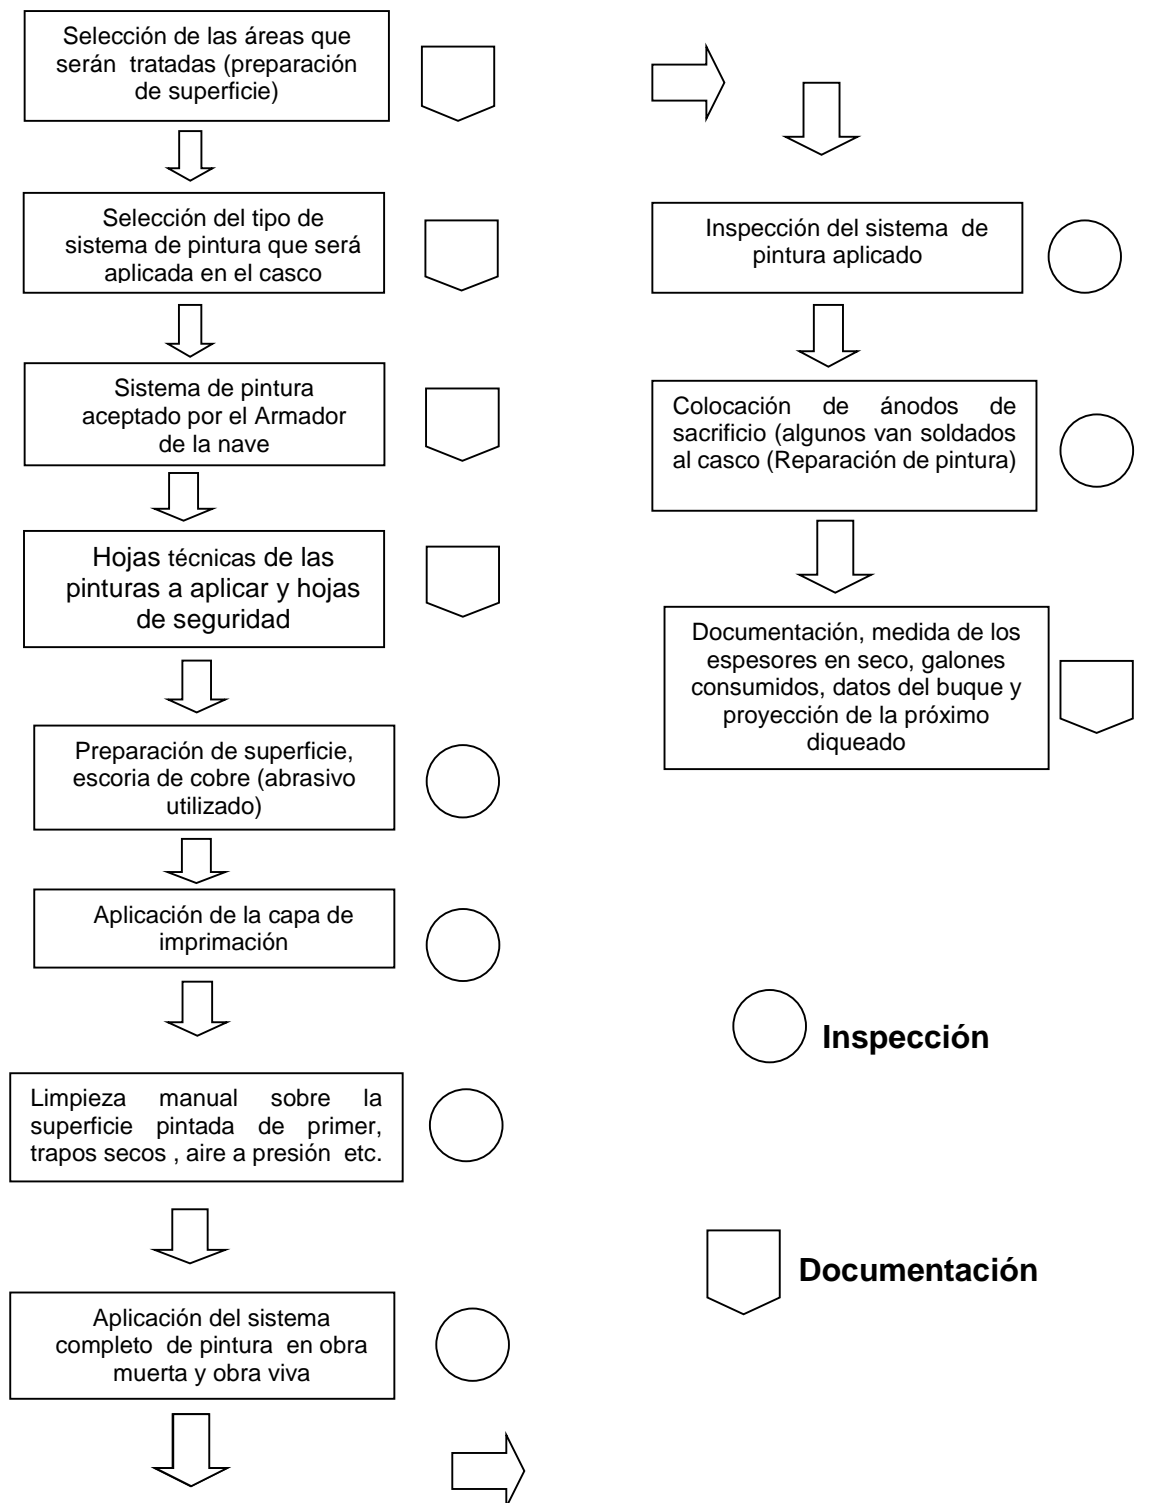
Selección de las áreas que serán tratadas (preparación de superficie)

Selección del tipo de sistema de pintura que será aplicada en el casco

Sistema de pintura aceptado por el Armador de la nave

Hojas técnicas de las pinturas a aplicar y hojas de seguridad

Preparación de superficie, escoria de cobre (abrasivo utilizado)

Aplicación de la capa de imprimación

Limpieza manual sobre la superficie pintada de primer, trapos secos , aire a presión etc.

Aplicación del sistema completo de pintura en obra muerta y obra viva

Inspección del sistema de pintura aplicado

Colocación de ánodos de sacrificio (algunos van soldados al casco (Reparación de pintura)

Documentación, medida de los espesores en seco, galones consumidos, datos del buque y proyección de la próximo diqueado

Inspección

Documentación